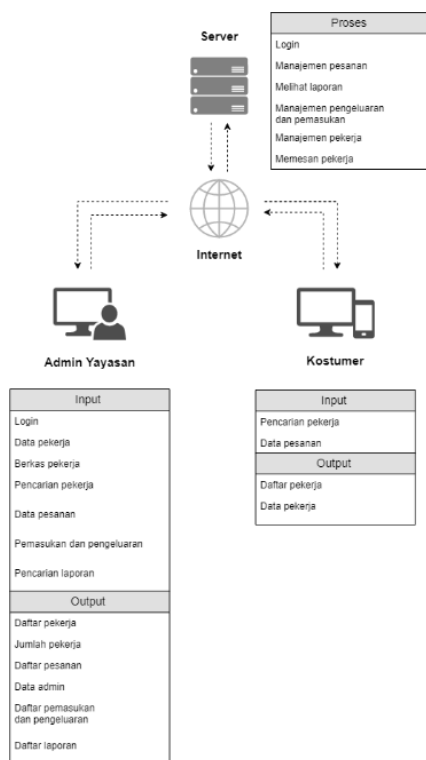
Server

| Proses |
|---|
| Login |
| Manajemen pesanan |
| Melihat laporan |
| Manajemen pengeluaran dan pemasukan |
| Manajemen pekerja |
| Memesan pekerja |

Internet

Admin Yayasan

Kostumer

| Input |
|---|
| Login |
| Data pekerja |
| Berkas pekerja |
| Pencarian pekerja |
| Data pesanan |
| Pemasukan dan pengeluaran |
| Pencarian laporan |
| Output |
| Daftar pekerja |
| Jumlah pekerja |
| Daftar pesanan |
| Data admin |
| Daftar pemasukan dan pengeluaran |
| Daftar laporan |

| Input |
|---|
| Pencarian pekerja |
| Data pesanan |
| Output |
| Daftar pekerja |
| Data pekerja |